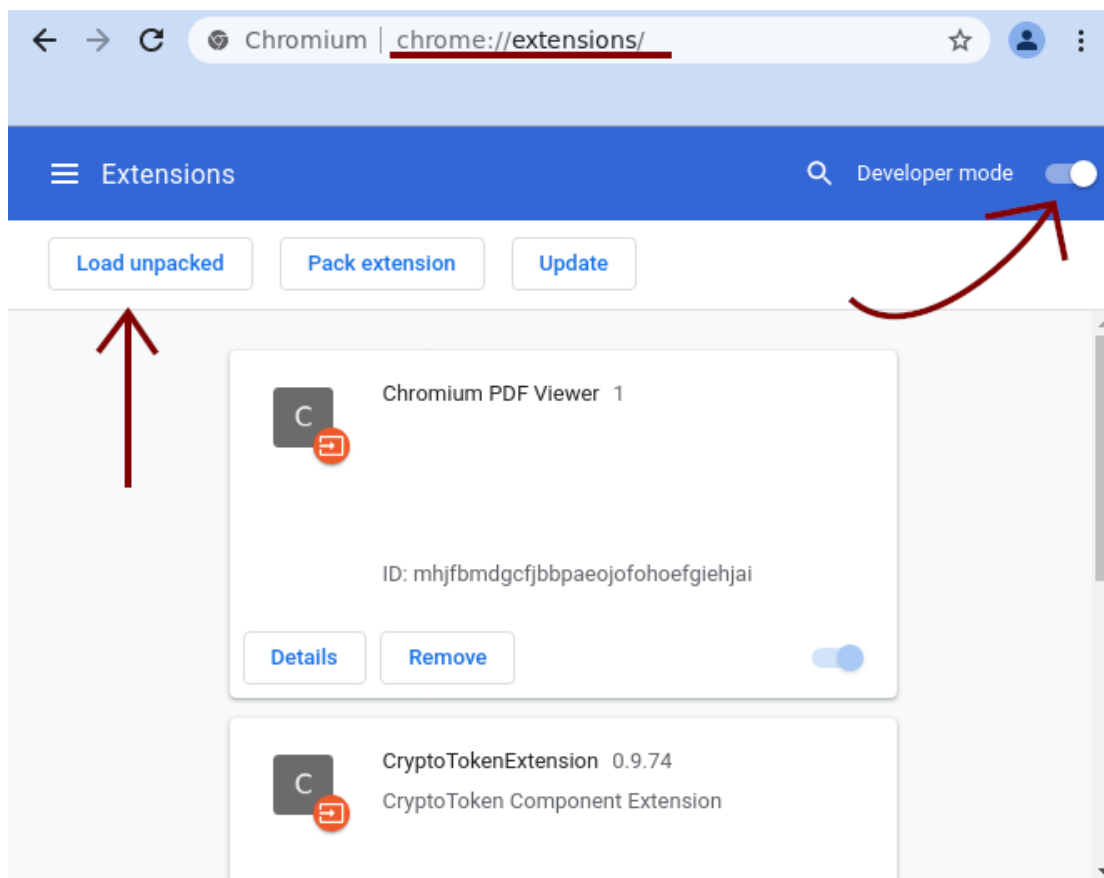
Chromium | chrome://extensions/

Extensions

Developer mode

Load unpacked

Pack extension

Update

C

Chromium PDF Viewer 1

ID: mhjfbmdgcfjbbpaeojofohoefgiehjai

Details

Remove

C

CryptoTokenExtension 0.9.74

CryptoToken Component Extension